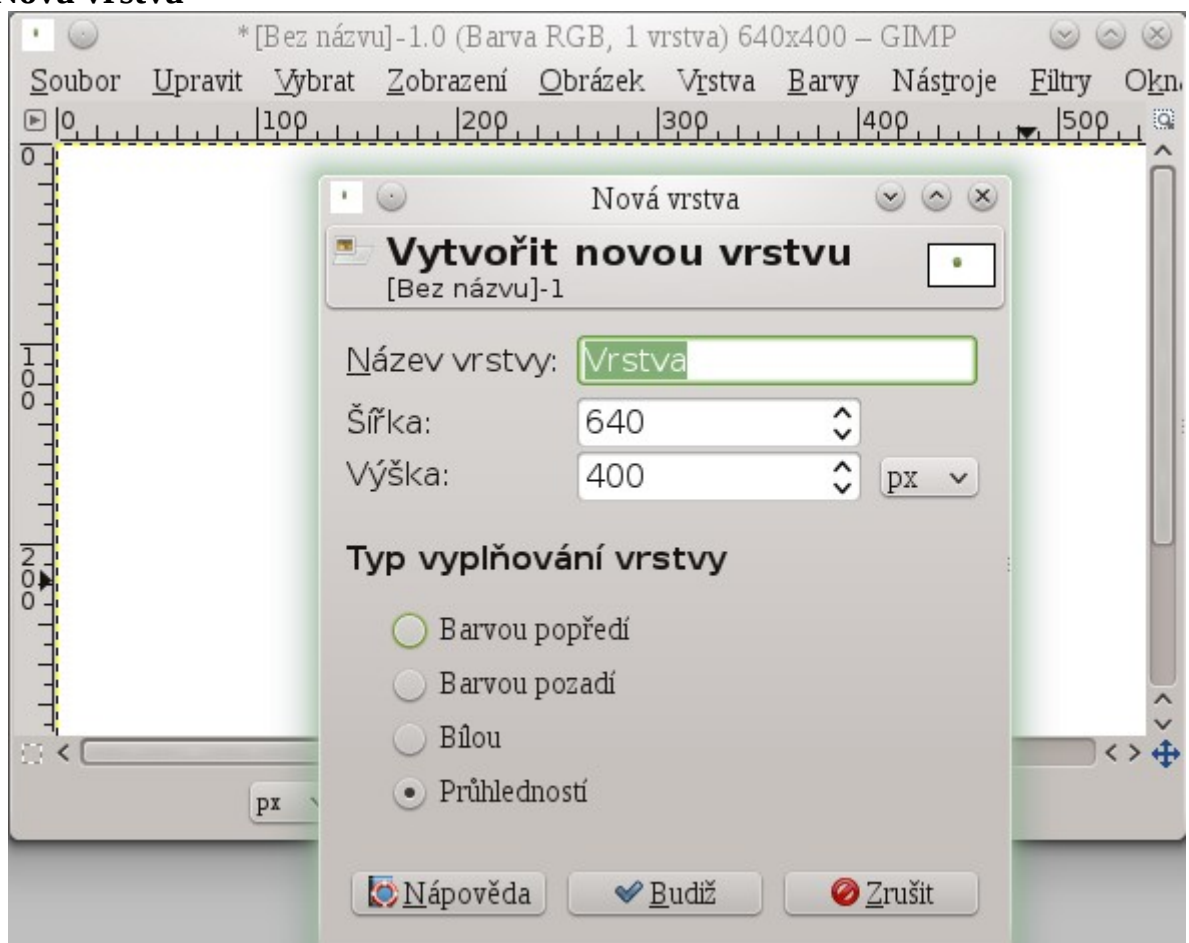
Nová vrstva

*[Bez názvu]-1.0 (Barva RGB, 1 vrstva) 640x400 – GIMP

Soubor Upravit Vybrat Zobrazení Obrázek Vrstva Barvy Nástroje Filtry Okn

0 100 200 300 400 500

0 100 200

Nová vrstva

Vytvořit novou vrstvu
[Bez názvu]-1

Název vrstvy: Vrstva
Šířka: 640
Výška: 400 px

Typ vyplňování vrstvy

Barvou popředí
Barvou pozadí
Bílou
Průhledností

px

Nápověda Budiž Zrušit